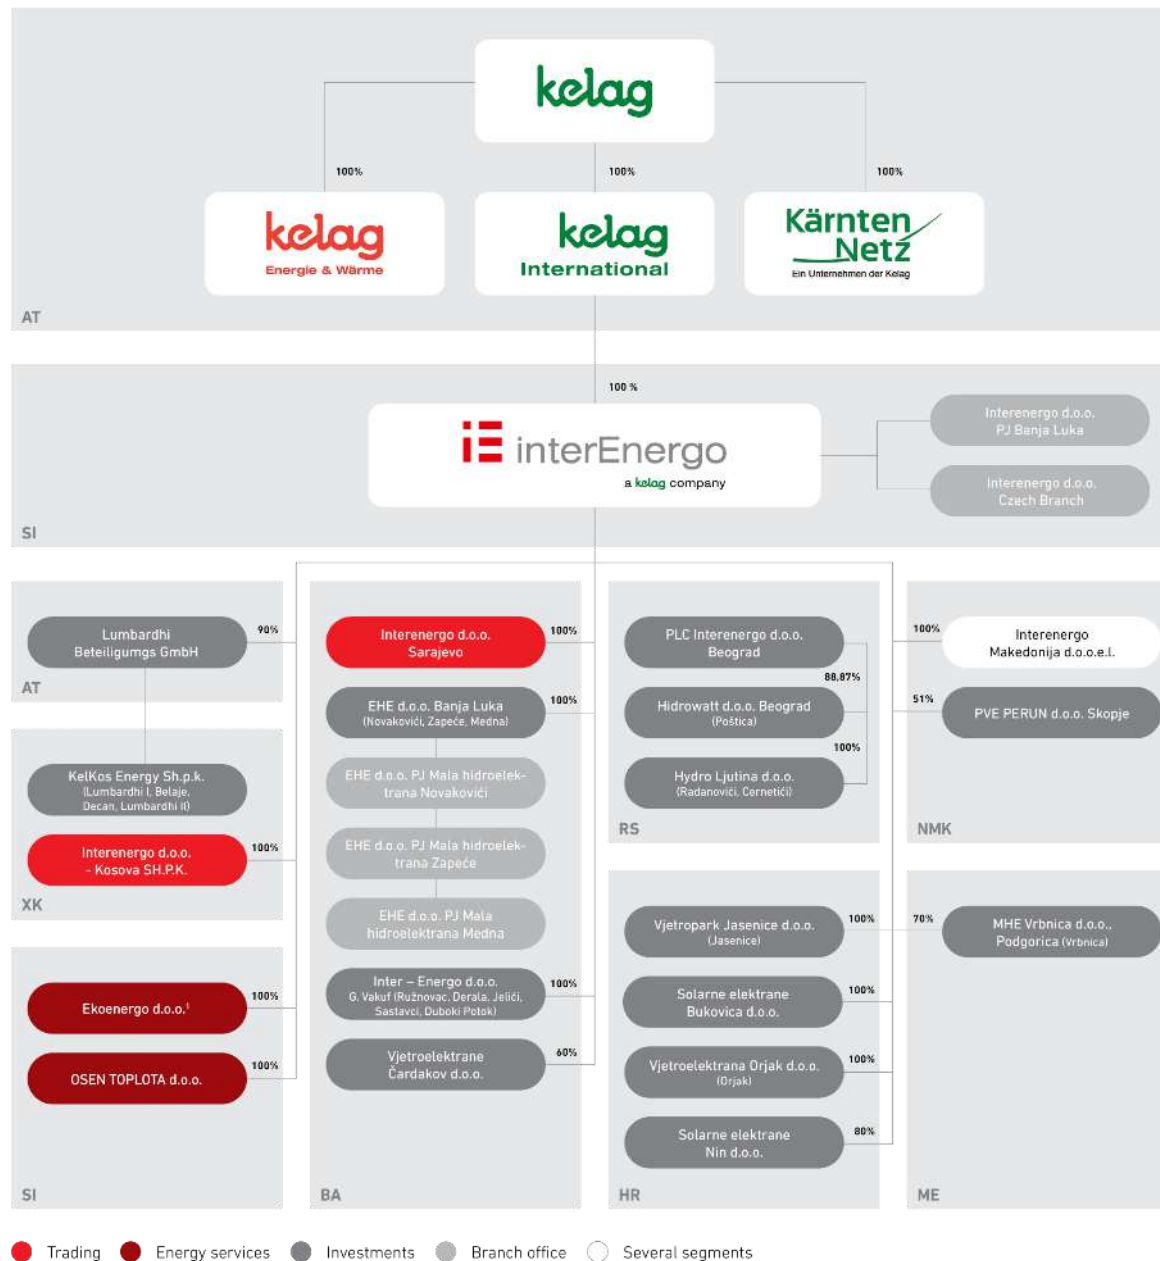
kelag

100%

100%

100%

kelag
Energie & Wärme

kelag
International

Kärnten Netz
Ein Unternehmen der Kelag

AT

100 %

interEnergo
a kelag company

Interenergo d.o.o.
PJ Banja Luka

Interenergo d.o.o.
Czech Branch

SI

Lumbardhi Beteiligumgs GmbH

90%

AT

KelKos Energy Sh.p.k.
(Lumbardhi I, Belaje, Decan, Lumbardhi II)

Interenergo d.o.o. - Kosova SH.P.K.

100%

XK

Ekoenergo d.o.o.¹

100%

OSEN TOPLOTA d.o.o.

100%

SI

Interenergo d.o.o. Sarajevo

100%

EHE d.o.o. Banja Luka
(Novakovići, Zapeće, Medna)

100%

EHE d.o.o. PJ Mala hidroelektrana Novakovići

EHE d.o.o. PJ Mala hidroelektrana Zapeće

EHE d.o.o. PJ Mala hidroelektrana Medna

Inter – Energo d.o.o.
G. Vakuf (Ružnovac, Derala, Jelići, Sastavci, Duboki Potok)

100%

Vjetroelektrane Čardakov d.o.o.

60%

BA

PLC Interenergo d.o.o. Beograd

88,87%

Hidrowatt d.o.o. Beograd
(Poštica)

100%

Hydro Ljutina d.o.o.
(Radanovići, Cernetići)

RS

Vjetropark Jasenice d.o.o.
(Jasenice)

100%

Solarne elektrane Bukovica d.o.o.

100%

Vjetroelektrana Orjak d.o.o.
(Orjak)

100%

Solarne elektrane Nin d.o.o.

80%

HR

100%

Interenergo Makedonija d.o.o.e.l.

51%

PVE PERUN d.o.o. Skopje

NMK

70%

MHE Vrbnica d.o.o., Podgorica (Vrbnica)

ME

Trading Energy services Investments Branch office Several segments